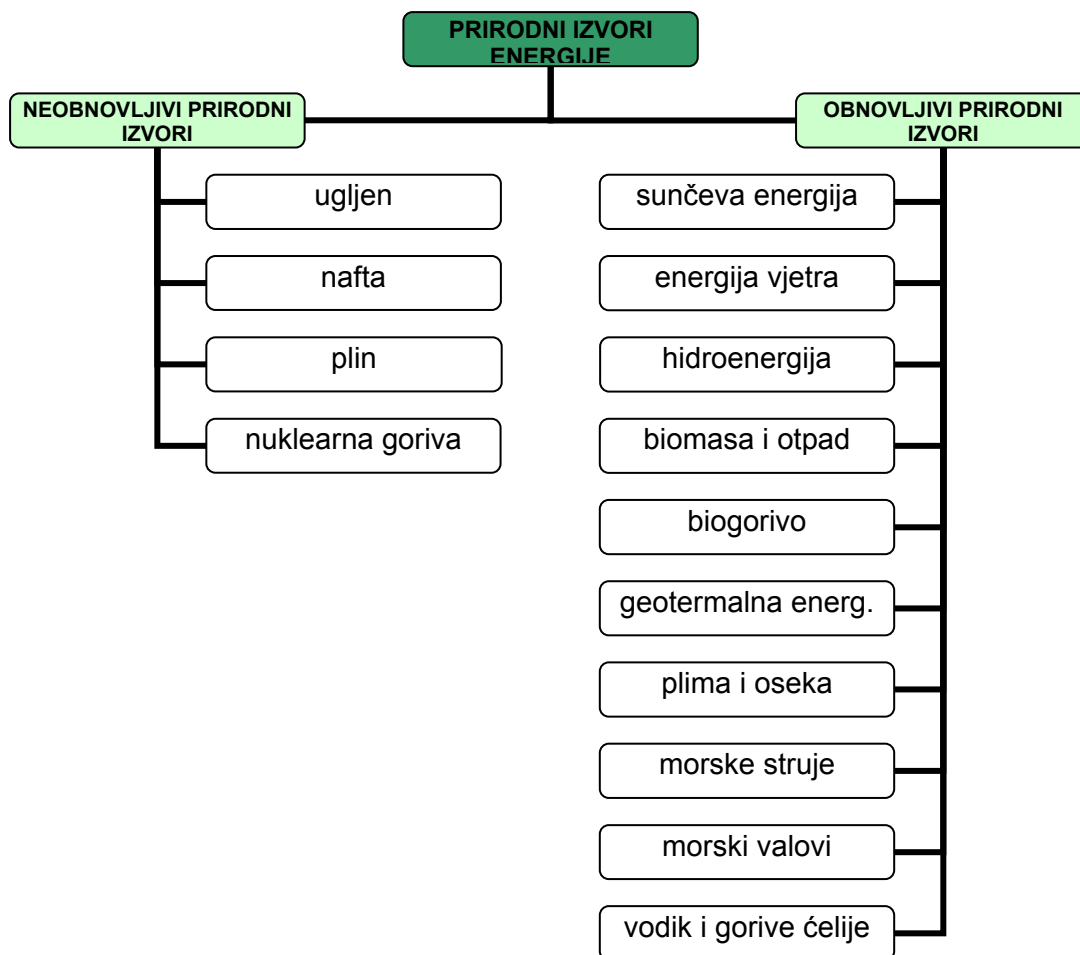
PRIRODNI IZVORI ENERGIJE

NEOBNOVLJIVI PRIRODNI IZVORI

ugljen

nafta

plin

nuklearna goriva

OBNOVLJIVI PRIRODNI IZVORI

sunčeva energija

energija vjetra

hidroenergija

biomasa i otpad

biogorivo

geotermalna energ.

plima i oseka

morske struje

morski valovi

vodik i gorive ćelije